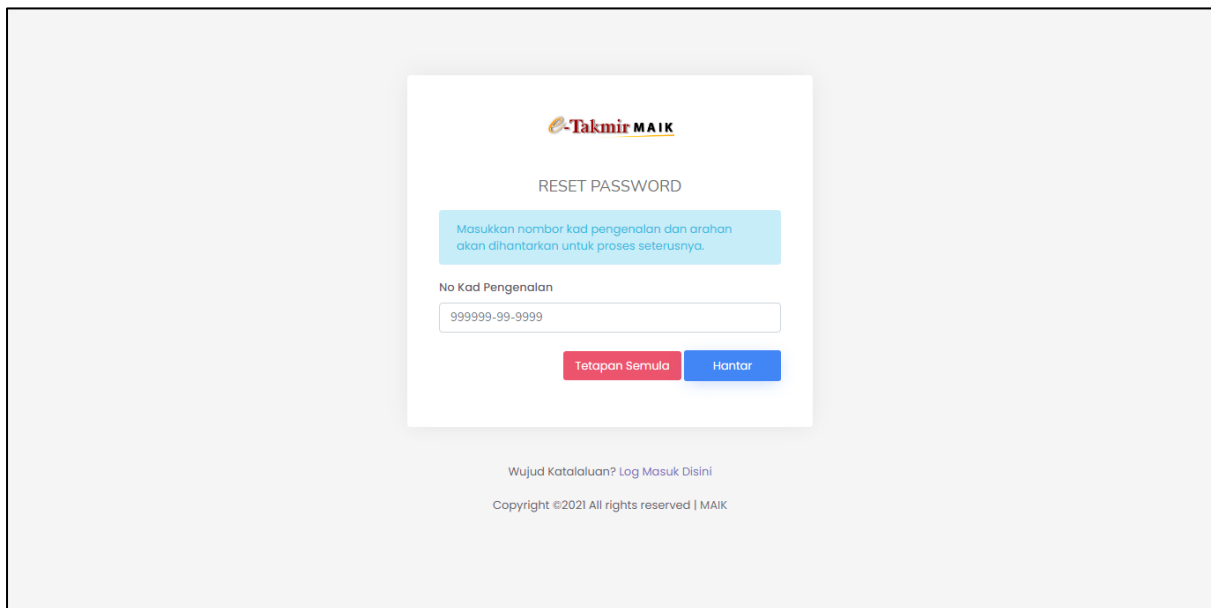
e-Takmir MAIK

RESET PASSWORD

Masukkan nombor kad pengenalan dan arahan akan dihantarkan untuk proses seterusnya.

No Kad Pengenalan

999999-99-9999

Tetapan Semula

Hantar

Wujud Katalaluan? Log Masuk Disini

Copyright ©2021 All rights reserved | MAIK